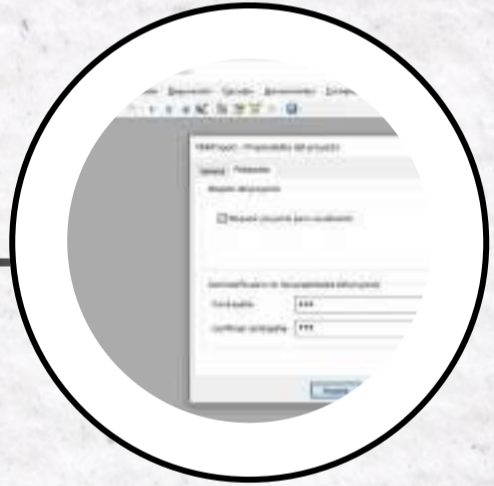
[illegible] Depuración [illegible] Complementos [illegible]

VBAProject - Propiedades del proyecto

General Protección

Bloquear del proyecto

Bloquear proyecto para visualización

Contraseña para ver las propiedades del proyecto

Contraseña ***

Confirmar contraseña ***

Aceptar